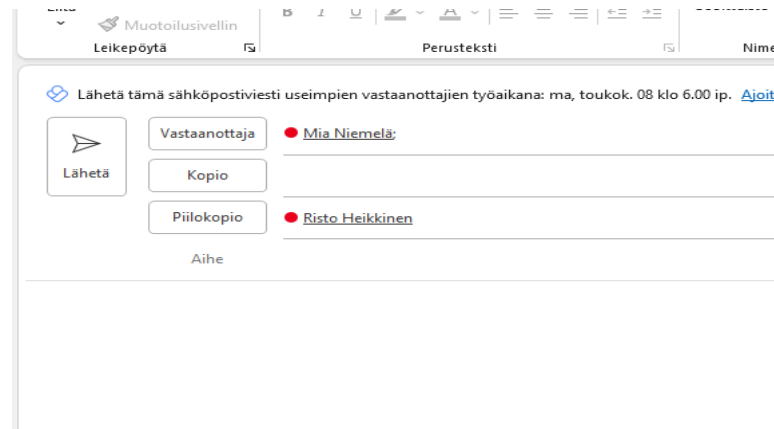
Muotoilusivellin
Leikepöytä
B I U
Perusteksti
Nime

Lähetä tämä sähköpostiviesti useimpien vastaanottajien työaikana: ma, toukok. 08 klo 6.00 ip. Ajoit

Lähetä
Vastaanottaja
Mia Niemelä;
Kopio
Piilokopio
Risto Heikkinen
Aihe